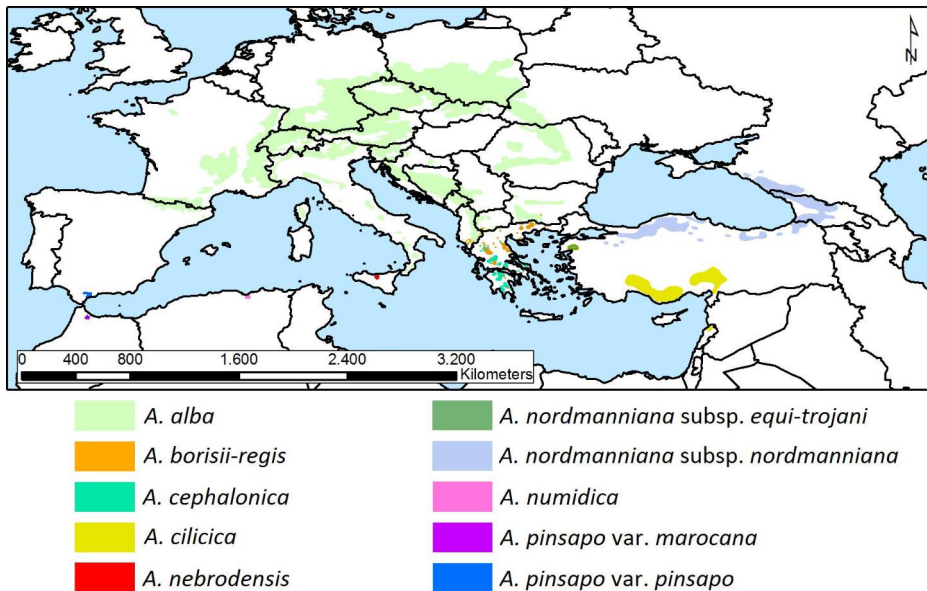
N

0 400 800 1.600 2.400 3.200
Kilometers

A. alba
A. borisii-regis
A. cephalonica
A. cilicica
A. nebrodensis

A. nordmanniana subsp. equi-trojani
A. nordmanniana subsp. nordmanniana
A. numidica
A. pinsapo var. marocana
A. pinsapo var. pinsapo